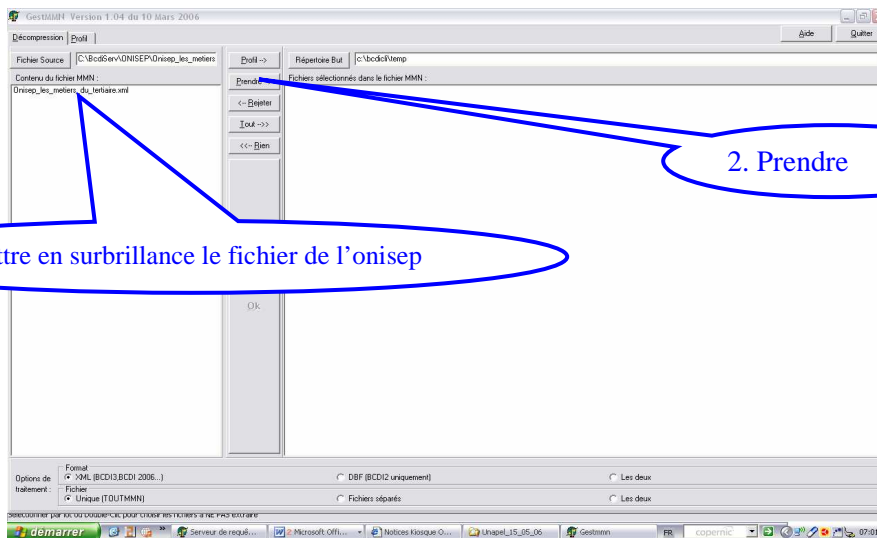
GestMMN Version 1.04 du 10 Mars 2006

Décompression | Profil

Aide | Quitter

Fichier Source | C:\BcdiServ\ONISEP\Onisep_les_metiers

Profil -->

Répertoire But | c:\bcdicl\temp

Contenu du fichier MMN :

Onisep_les_metiers_du_tertiaire.xml

Prendre

Fichiers sélectionnés dans le fichier MMN :

<-- Rejeter

Tout -->>

<<-- Rien

2. Prendre

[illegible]ttre en surbrillance le fichier de l'onisep

Ok

Options de traitement :

Format
XML (BCDI3,BCDI 2006...) | DBF (BCDI2 uniquement) | Les deux

Fichier
Unique (TOUTMMN) | Fichiers séparés | Les deux

Sélectionner par un ou double-clic pour choisir les fichiers à NE PAS extraire

démarrer | Serveur de requê... | 2 Microsoft Offi... | Notices Kiosque O... | Unapel_15_05_06 | Gestmmn | FR | copernic | 07:0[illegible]